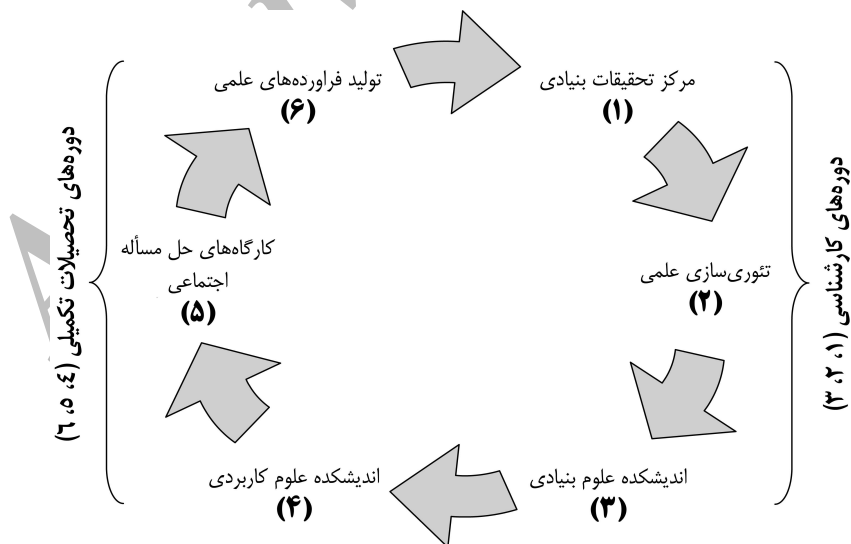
مرکز تحقیقات بنیادی
(۱)

تئوری‌سازی علمی
(۲)

اندیشکده علوم بنیادی
(۳)

اندیشکده علوم کاربردی
(۴)

کارگاه‌های حل مسأله اجتماعی
(۵)

تولید فراورده‌های علمی
(۶)

دوره‌های کارشناسی (۱، ۲، ۳)

دوره‌های تحصیلات تکمیلی (٤، ٥، ٦)